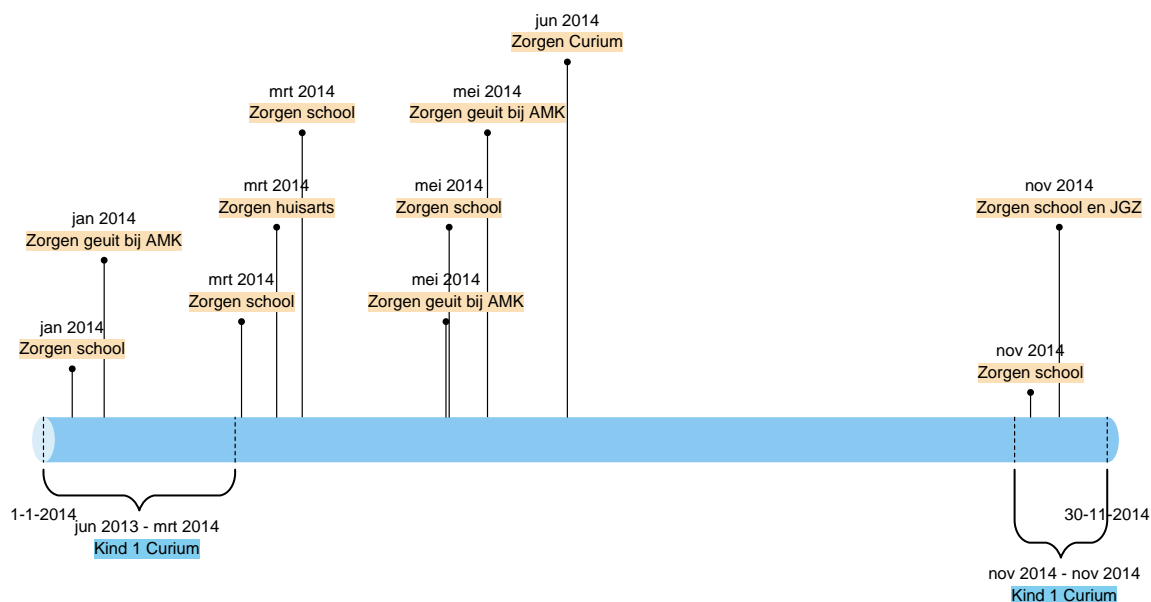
jun 2014
Zorgen Curium

mrt 2014
Zorgen school

mei 2014
Zorgen geuit bij AMK

mrt 2014
Zorgen huisarts

mei 2014
Zorgen school

nov 2014
Zorgen school en JGZ

jan 2014
Zorgen geuit bij AMK

mrt 2014
Zorgen school

mei 2014
Zorgen geuit bij AMK

jan 2014
Zorgen school

nov 2014
Zorgen school

1-1-2014

jun 2013 - mrt 2014
Kind 1 Curium

30-11-2014

nov 2014 - nov 2014
Kind 1 Curium